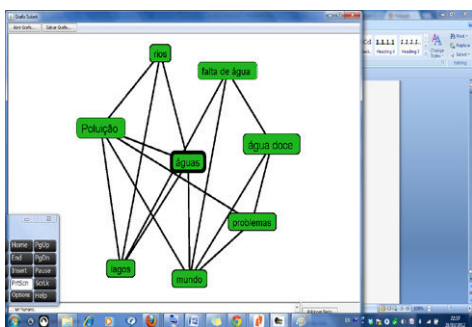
Grafo Subett
Abrir Grafo... Salvar Grafo...

rios
falta de água
Poluição
águas
água doce
problemas
lagos
mundo

Heading 1
Heading 2
Heading 3
Change Styles
Find
Replace
Select

Home PgUp
End PgDn
Insert Pause
PrtScn ScrLk
Options Help